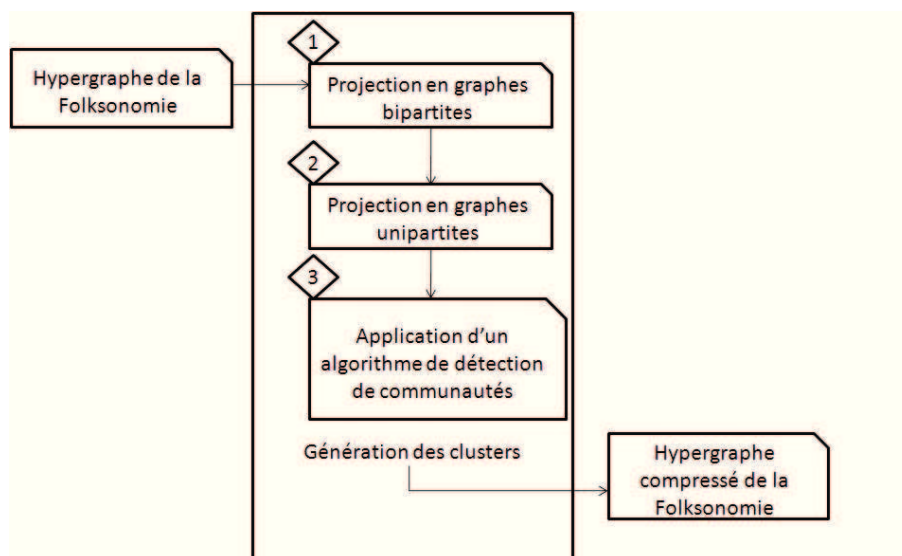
Hypergraphe de la Folksonomie

1

Projection en graphes bipartites

2

Projection en graphes unipartites

3

Application d'un algorithme de détection de communautés

Génération des clusters

Hypergraphe compressé de la Folksonomie